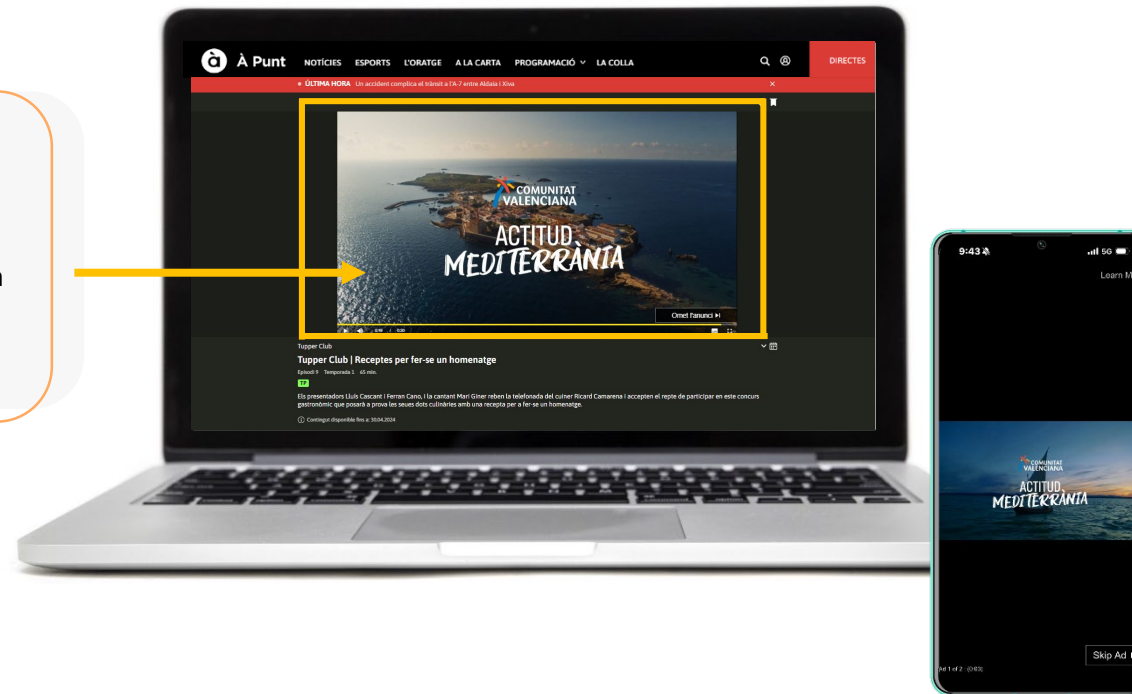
n

À Punt NOTÍCIES ESPORTS L'ORATGE A LA CARTA PROGRAMACIÓ LA COLLA DIRECTES

ÚLTIMA HORA Un accident complica el trànsit a l'A-7 entre Aldaia i Xiva

COMUNITAT VALENCIANA

ACTITUD MEDITERRÀNIA

Omet l'anunci

Tupper Club

Tupper Club | Receptes per fer-se un homenatge

Episodi 9 Temporada 1 45 min.

TP

Els presentadors Lluís Cascant i Ferran Cano, i la cantant Mari Giner reben la telefonada del cuiner Ricard Camarena i accepten el repte de participar en este concurs gastronòmic que posarà a prova les seues dots culinàries amb una recepta per a fer-se un homenatge.

Contingut disponible fins a: 30.04.2024

9:43

5G

Learn M

COMUNITAT VALENCIANA

ACTITUD MEDITERRÀNIA

Skip Ad

Ad 1 of 2 · (0:03)